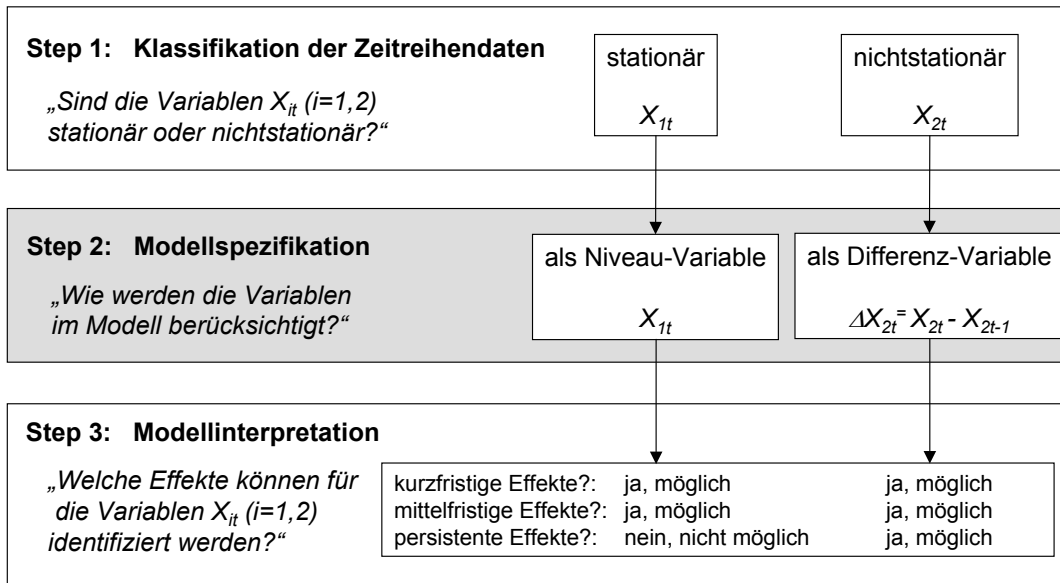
**Step 1: Klassifikation der Zeitreihendaten**

„Sind die Variablen $X_{it}$ (i=1,2) stationär oder nichtstationär?"

stationär

$X_{1t}$

nichtstationär

$X_{2t}$

**Step 2: Modellspezifikation**

„Wie werden die Variablen im Modell berücksichtigt?"

als Niveau-Variable

$X_{1t}$

als Differenz-Variable

$\Delta X_{2t} = X_{2t} - X_{2t-1}$

**Step 3: Modellinterpretation**

„Welche Effekte können für die Variablen $X_{it}$ (i=1,2) identifiziert werden?"

| | | |
|---|---|---|
| kurzfristige Effekte?: | ja, möglich | ja, möglich |
| mittelfristige Effekte?: | ja, möglich | ja, möglich |
| persistente Effekte?: | nein, nicht möglich | ja, möglich |